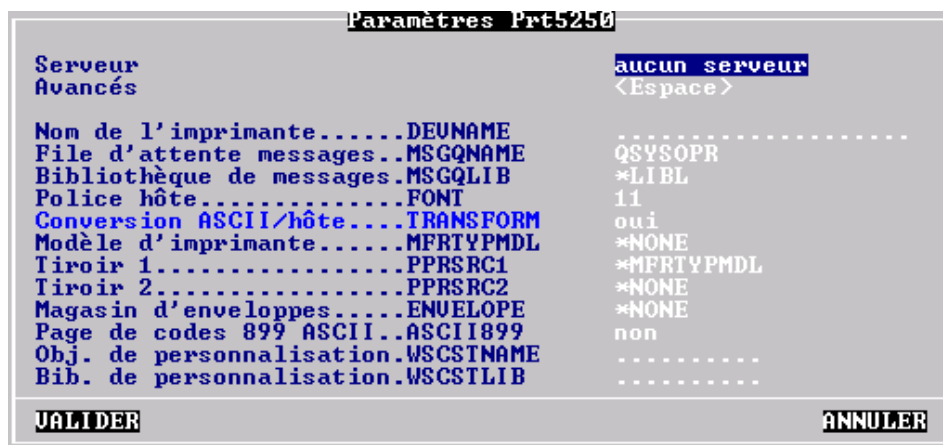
Paramètres Prt5250

Serveur aucun serveur
Avancés <Espace>

Nom de l'imprimante......DEVNAME ....................
File d'attente messages..MSGQNAME QSYSOPR
Bibliothèque de messages.MSGQLIB *LIBL
Police hôte..............FONT 11
Conversion ASCII/hôte....TRANSFORM oui
Modèle d'imprimante......MFRTYPMDL *NONE
Tiroir 1.................PPRSRC1 *MFRTYPMDL
Tiroir 2.................PPRSRC2 *NONE
Magasin d'enveloppes.....ENVELOPE *NONE
Page de codes 899 ASCII..ASCII899 non
Obj. de personnalisation.WSCSTNAME ..........
Bib. de personnalisation.WSCSTLIB ..........

VALIDER ANNULER